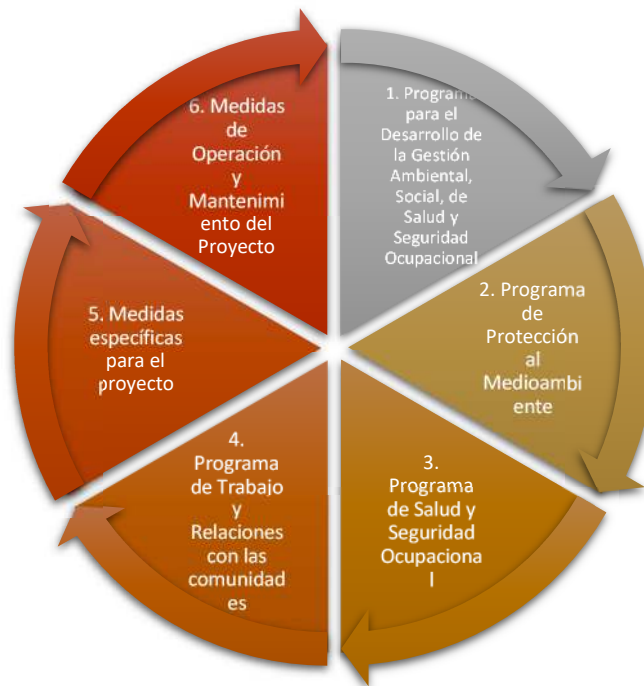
6. Medidas de Operación y Mantenimiento del Proyecto

1. Programa para el Desarrollo de la Gestión Ambiental, Social, de Salud y Seguridad Ocupacional

2. Programa de Protección al Medioambiente

3. Programa de Salud y Seguridad Ocupacional

4. Programa de Trabajo y Relaciones con las comunidades

5. Medidas específicas para el proyecto